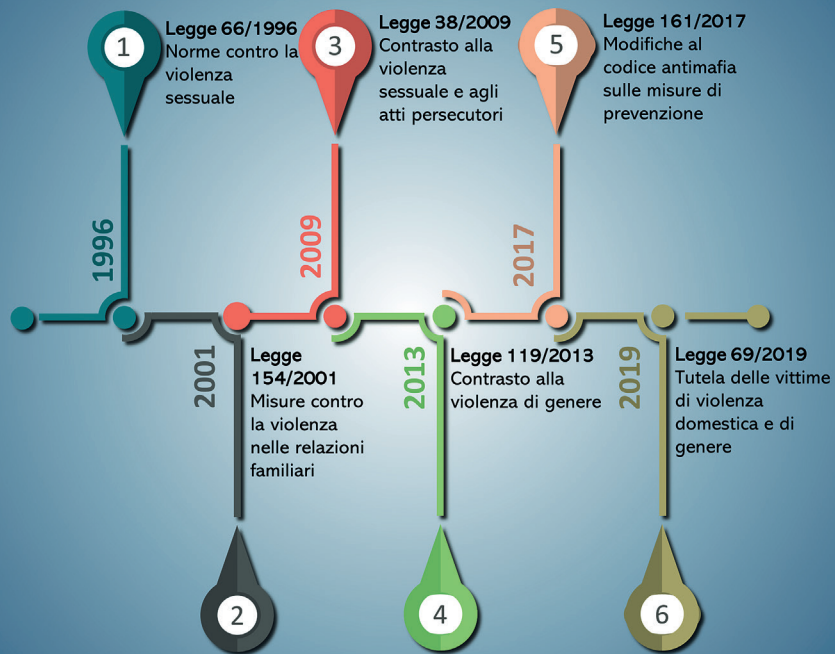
1
Legge 66/1996
Norme contro la violenza sessuale

1996

3
Legge 38/2009
Contrasto alla violenza sessuale e agli atti persecutori

2009

5
Legge 161/2017
Modifiche al codice antimafia sulle misure di prevenzione

2017

2001
Legge 154/2001
Misure contro la violenza nelle relazioni familiari

2

2013
Legge 119/2013
Contrasto alla violenza di genere

4

2019
Legge 69/2019
Tutela delle vittime di violenza domestica e di genere

6